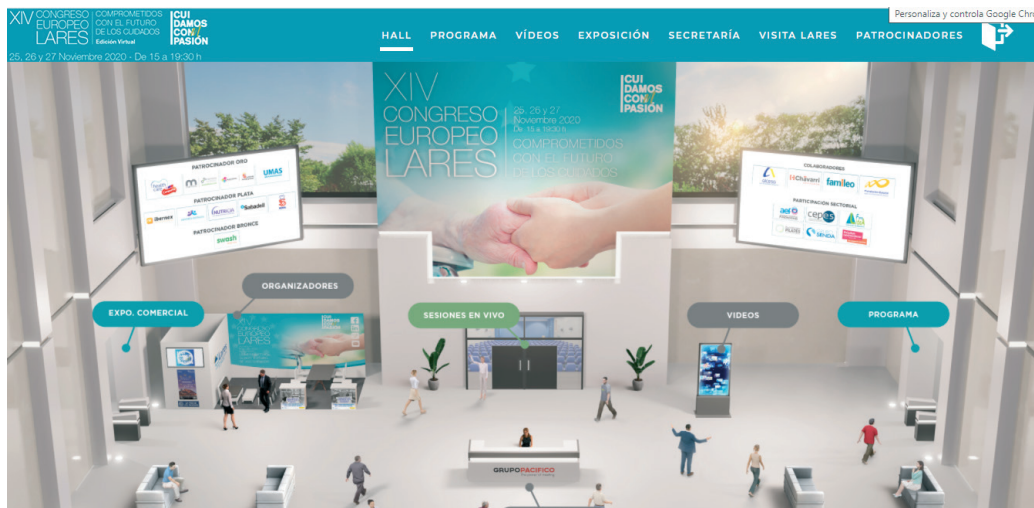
XIV CONGRESO EUROPEO LARES | COMPROMETIDOS CON EL FUTURO DE LOS CUIDADOS Edición Virtual | CUI DAMOS CON PASIÓN

25, 26 y 27 Noviembre 2020 - De 15 a 19:30 h

HALL PROGRAMA VÍDEOS EXPOSICIÓN SECRETARÍA VISITA LARES PATROCINADORES

Personaliza y controla Google Chr

XIV CONGRESO EUROPEO LARES
25, 26 y 27 Noviembre 2020 De 15 a 19:30 h
COMPROMETIDOS CON EL FUTURO DE LOS CUIDADOS
CUI DAMOS CON PASIÓN

PATROCINADOR ORO
UMAS
PATROCINADOR PLATA
ibernex
PATROCINADOR BRONCE

COLABORADORES
Chávarri
famileo
PARTICIPACIÓN SECTORIAL
cepes

EXPO. COMERCIAL
ORGANIZADORES
SESIONES EN VIVO
VIDEOS
PROGRAMA

GRUPO PACIFICO